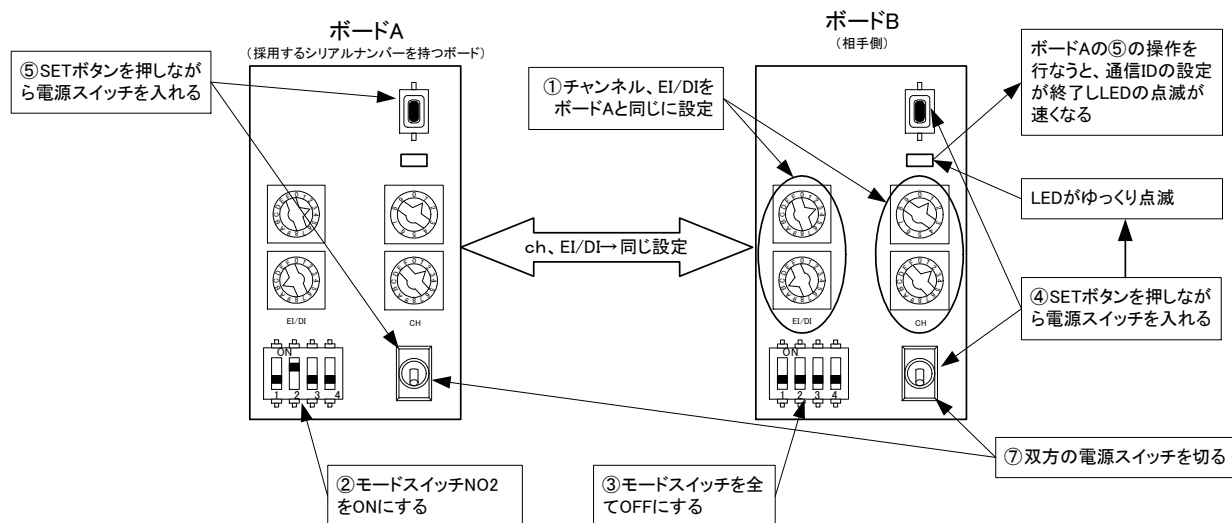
ボードA
（採用するシリアルナンバーを持つボード）

ボードB
（相手側）

⑤SETボタンを押しながら電源スイッチを入れる

①チャンネル、EI/DIをボードAと同じに設定

ボードAの⑤の操作を行なうと、通信IDの設定が終了しLEDの点滅が速くなる

LEDがゆっくり点滅

ch、EI/DI→同じ設定

EI/DI

CH

EI/DI

CH

④SETボタンを押しながら電源スイッチを入れる

ON
1 2 3 4

ON
1 2 3 4

⑦双方の電源スイッチを切る

②モードスイッチNO2をONにする

③モードスイッチを全てOFFにする